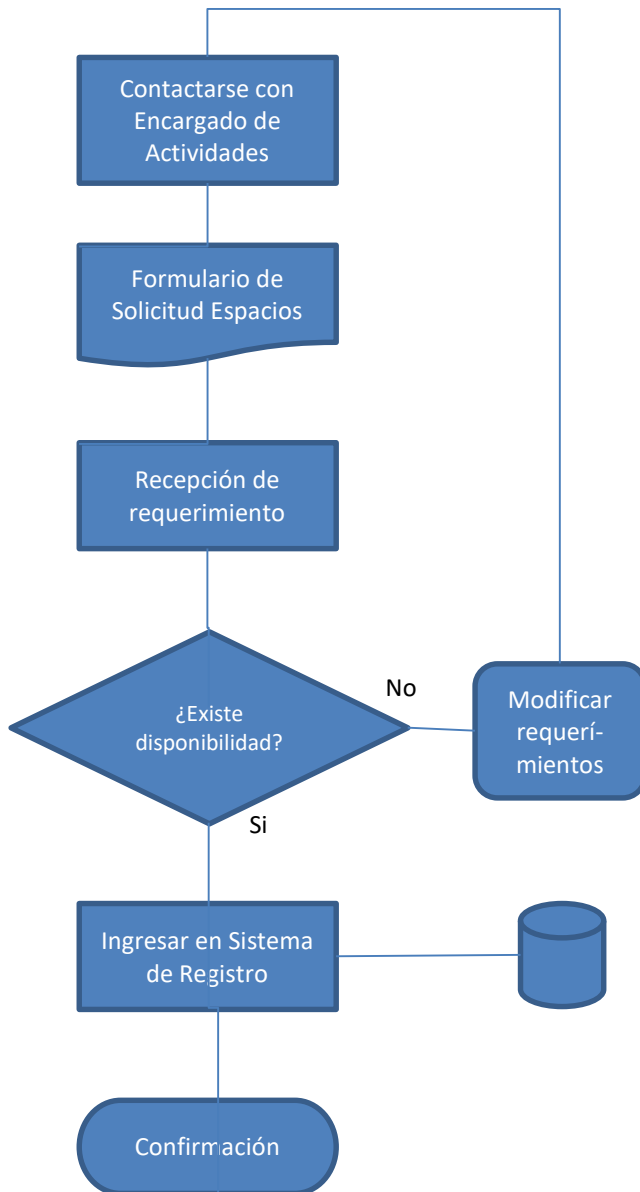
Contactarse con Encargado de Actividades

Formulario de Solicitud Espacios

Recepción de requerimiento

¿Existe disponibilidad?

No

Modificar requerimientos

Si

Ingresar en Sistema de Registro

Confirmación